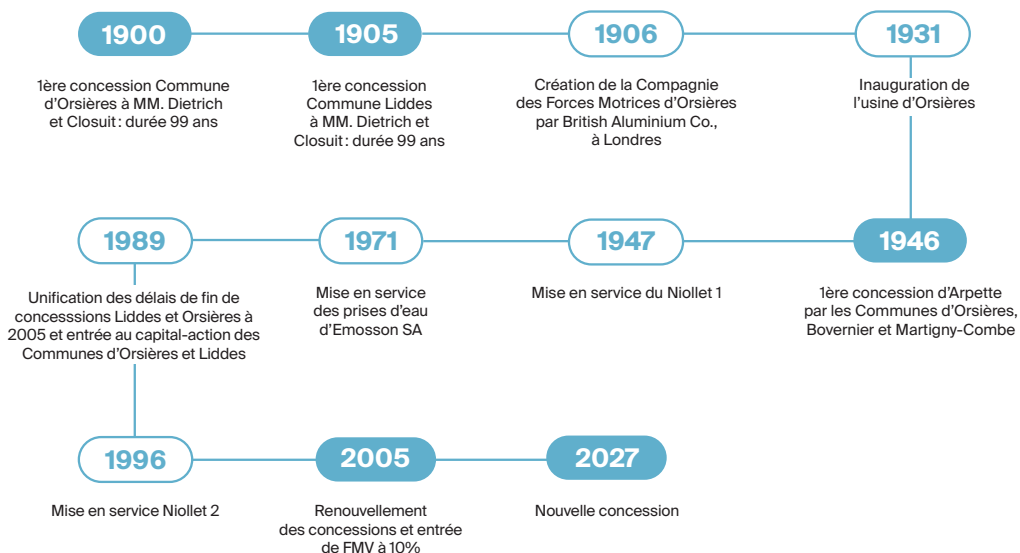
1900

1ère concession Commune d’Orsières à MM. Dietrich et Closuit : durée 99 ans

1905

1ère concession Commune Liddes à MM. Dietrich et Closuit : durée 99 ans

1906

Création de la Compagnie des Forces Motrices d’Orsières par British Aluminium Co., à Londres

1931

Inauguration de l’usine d’Orsières

1946

1ère concession d’Arpette par les Communes d’Orsières, Bovernier et Martigny-Combe

1947

Mise en service du Niollet 1

1971

Mise en service des prises d’eau d’Emosson SA

1989

Unification des délais de fin de concesssions Liddes et Orsières à 2005 et entrée au capital-action des Communes d’Orsières et Liddes

1996

Mise en service Niollet 2

2005

Renouvellement des concessions et entrée de FMV à 10%

2027

Nouvelle concession